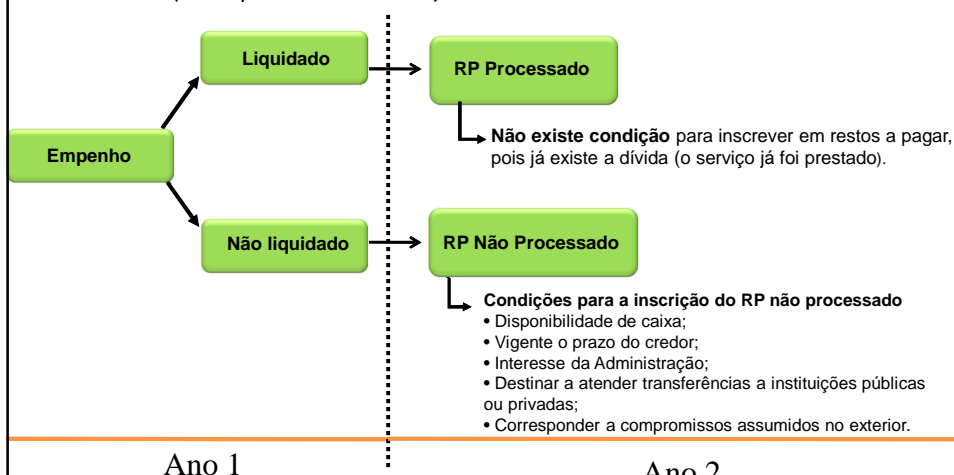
Liquidado

RP Processado

Empenho

**Não existe condição** para inscrever em restos a pagar, pois já existe a dívida (o serviço já foi prestado).

Não liquidado

RP Não Processado

**Condições para a inscrição do RP não processado**
• Disponibilidade de caixa;
• Vigente o prazo do credor;
• Interesse da Administração;
• Destinar a atender transferências a instituições públicas ou privadas;
• Corresponder a compromissos assumidos no exterior.

Ano 1

Ano 2